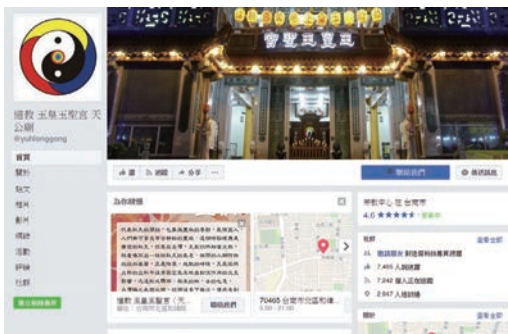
儒教 玉皇玉聖宮 天公廟
@yuhuanggong

首頁
關於
貼文
相片
影片
網誌
活動
評論
社群

建立粉絲專頁

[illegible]宮聖玉皇玉

讚 追蹤 分享 ...

聯絡我們

傳送訊息

為你精選

儒教 玉皇玉聖宮（天...
聯絡我們

70465 台南市北區和緯...

宗教中心 在 台南市
4.6 ★★★★★

社群
邀請朋友 對這個粉絲專頁按讚
7,495 人說讚
7,242 個人正在追蹤
2,647 人說到這裡

查看全部